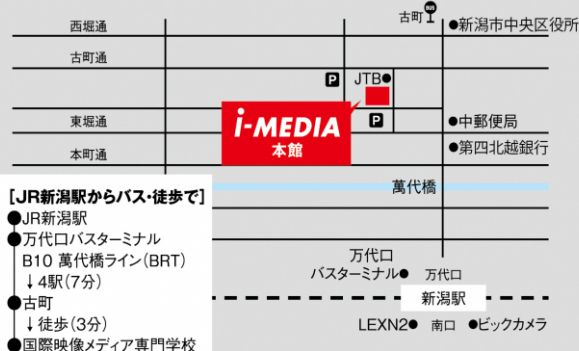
西堀通
古町通
東堀通
本町通
古町
BUS
●新潟市中央区役所
P
JTB●
i-MEDIA
本館
P
●中郵便局
●第四北越銀行
萬代橋
【JR新潟駅からバス・徒歩で】
●JR新潟駅
●万代口バスターミナル
B10 萬代橋ライン(BRT)
↓4駅(7分)
●古町
↓徒歩(3分)
●国際映像メディア専門学校
万代口
バスターミナル●
万代口
新潟駅
LEXN2●
南口
●ビックカメラ